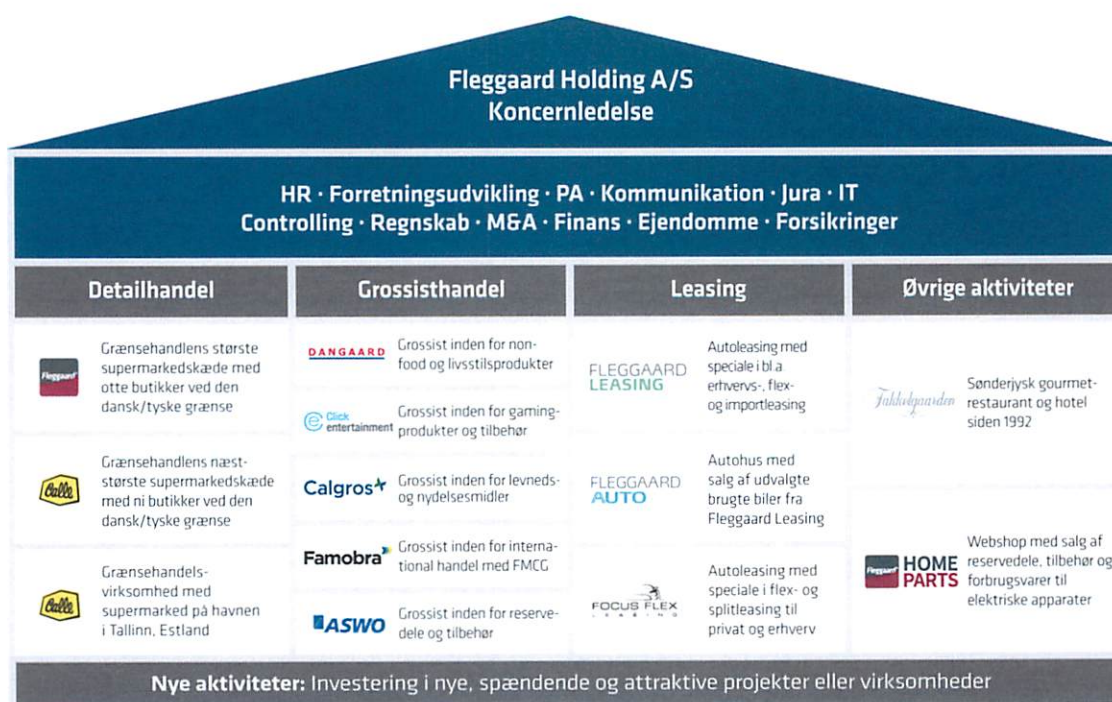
Fleggaard Holding A/S
Koncernledelse

HR · Forretningsudvikling · PA · Kommunikation · Jura · IT
Controlling · Regnskab · M&A · Finans · Ejendomme · Forsikringer

| Detailhandel | Grossisthandel | Leasing | Øvrige aktiviteter |
|---|---|---|---|
| Fleggaard Grænsehandlens største supermarkedskæde med otte butikker ved den dansk/tyske grænse | DANGAARD Grossist inden for non-food og livsstilsprodukter | FLEGGAARD LEASING Autoleasing med speciale i bl.a erhvervs-, flex- og importleasing | Fakkelgaarden Sønderjysk gourmet-restaurant og hotel siden 1992 |
| | Click entertainment Grossist inden for gaming-produkter og tilbehør | | |
| Calle Grænsehandlens næststørste supermarkedskæde med ni butikker ved den dansk/tyske grænse | Calgros Grossist inden for levneds- og nydelsesmidler | FLEGGAARD AUTO Autohus med salg af udvalgte brugte biler fra Fleggaard Leasing | |
| Calle Grænsehandelsvirksomhed med supermarked på havnen i Tallinn, Estland | Famobra Grossist inden for international handel med FMCG | FOCUS FLEX LEASING Autoleasing med speciale i flex- og splitleasing til privat og erhverv | Fleggaard HOME PARTS Webshop med salg af reservedele, tilbehør og forbrugsvarer til elektriske apparater |
| | ASWO Grossist inden for reservedele og tilbehør | | |

Nye aktiviteter: Investering i nye, spændende og attraktive projekter eller virksomheder